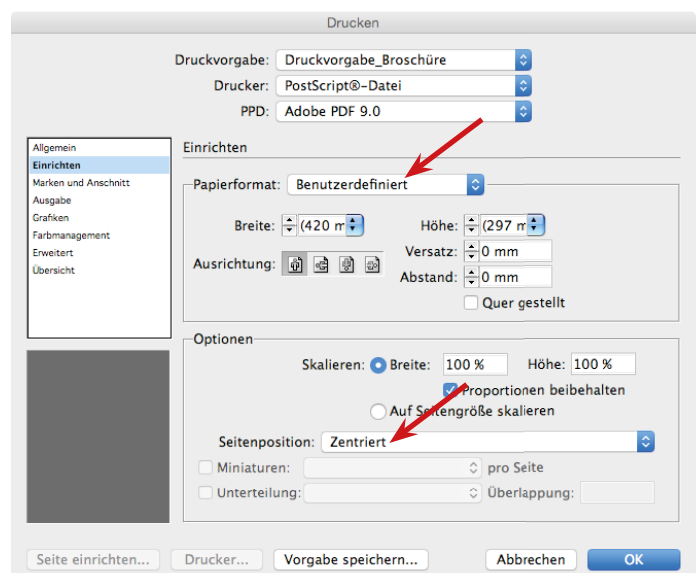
Drucken

Druckvorgabe: Druckvorgabe_Broschüre
Drucker: PostScript®-Datei
PPD: Adobe PDF 9.0

Allgemein
Einrichten
Marken und Anschnitt
Ausgabe
Grafiken
Farbmanagement
Erweitert
Übersicht

Einrichten

Papierformat: Benutzerdefiniert

Breite: (420 m
Höhe: (297 m
Versatz: 0 mm
Ausrichtung:
Abstand: 0 mm
Quer gestellt

Optionen

Skalieren: Breite: 100 %
Höhe: 100 %
Proportionen beibehalten
Auf Seitengröße skalieren

Seitenposition: Zentriert

Miniaturen: pro Seite
Unterteilung: Überlappung:

Seite einrichten... Drucker... Vorgabe speichern... Abbrechen OK